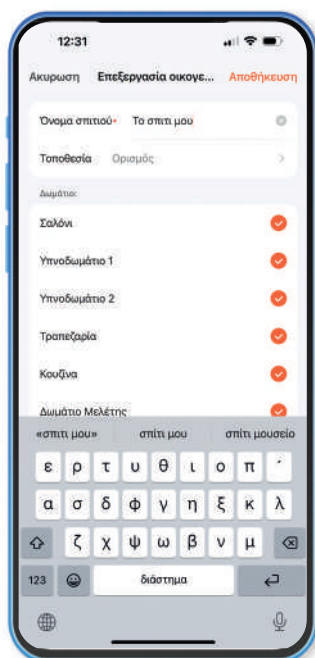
12:31

Ακυρωση Επεξεργασία οικογε... Αποθήκευση

Όνομα σπιτιού• Το σπιτι μου

Τοποθεσία Ορισμός

Δωμάτιο

Σαλόνι

Υπνοδωμάτιο 1

Υπνοδωμάτιο 2

Τραπεζαρία

Κουζίνα

Δωμάτιο Μελέτης

«σπιτι μου» σπίτι μου σπίτι μουσείο

ε ρ τ υ θ ι ο π ΄

α σ δ φ γ η ξ κ λ

ζ χ ψ ω β ν μ

123 διάστημα